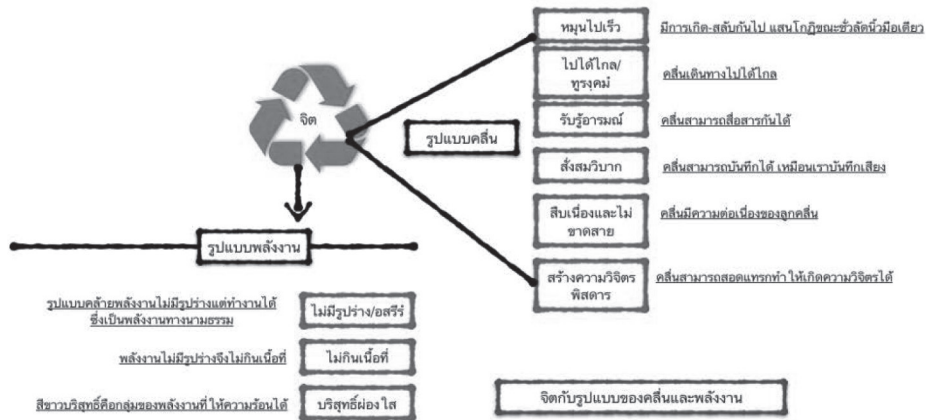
จิต

รูปแบบคลื่น

หมุนไปเร็ว
มีการเกิด-สลับกันไป แสนโกฏิขณะชั่วลัดนิ้วมือเดียว

ไปได้ไกล/ ทูรงคม์
คลื่นเดินทางไปได้ไกล

รับรู้อารมณ์
คลื่นสามารถสื่อสารกันได้

สั่งสมวิบาก
คลื่นสามารถบันทึกได้ เหมือนเราบันทึกเสียง

สืบเนื่องและไม่ขาดสาย
คลื่นมีความต่อเนื่องของลูกคลื่น

สร้างความวิจิตรพิสดาร
คลื่นสามารถสอดแทรกทำให้เกิดความวิจิตรได้

รูปแบบพลังงาน

รูปแบบคล้ายพลังงานไม่มีรูปร่างแต่ทำงานได้ ซึ่งเป็นพลังงานทางนามธรรม
ไม่มีรูปร่าง/อสรีร์

พลังงานไม่มีรูปร่างจึงไม่กินเนื้อที่
ไม่กินเนื้อที่

สีขาวบริสุทธิ์คือกลุ่มของพลังงานที่ให้ความร้อนได้
บริสุทธิ์ผ่องใส

จิตกับรูปแบบของคลื่นและพลังงาน